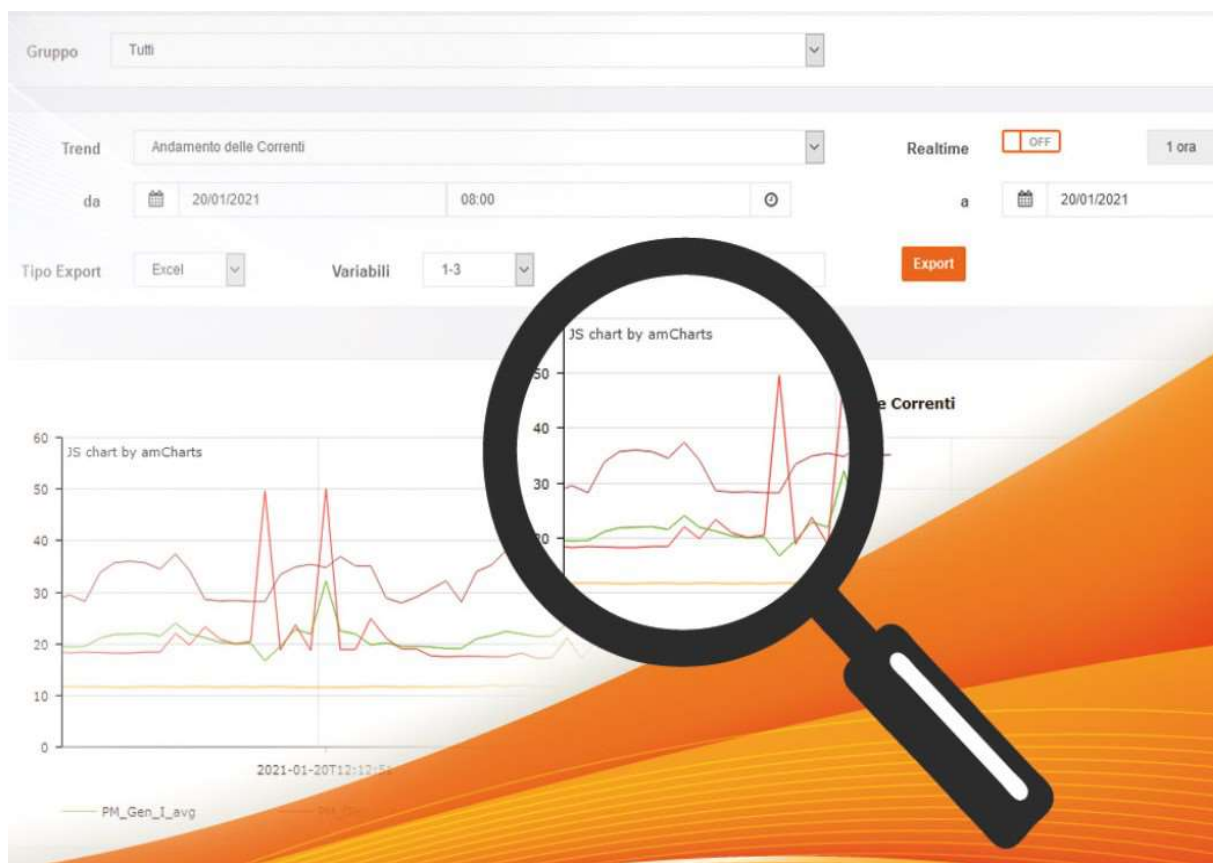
Gruppo
Tutti

Trend
Andamento delle Correnti
Realtime
OFF
1 ora

da
20/01/2021
08:00
a
20/01/2021

Tipo Export
Excel
Variabili
1-3
Export

JS chart by amCharts
50
40
30
20

e Correnti

60
50
40
30
20
10
0
JS chart by amCharts
2021-01-20T12:12:5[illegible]

PM_Gen_I_avg
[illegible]